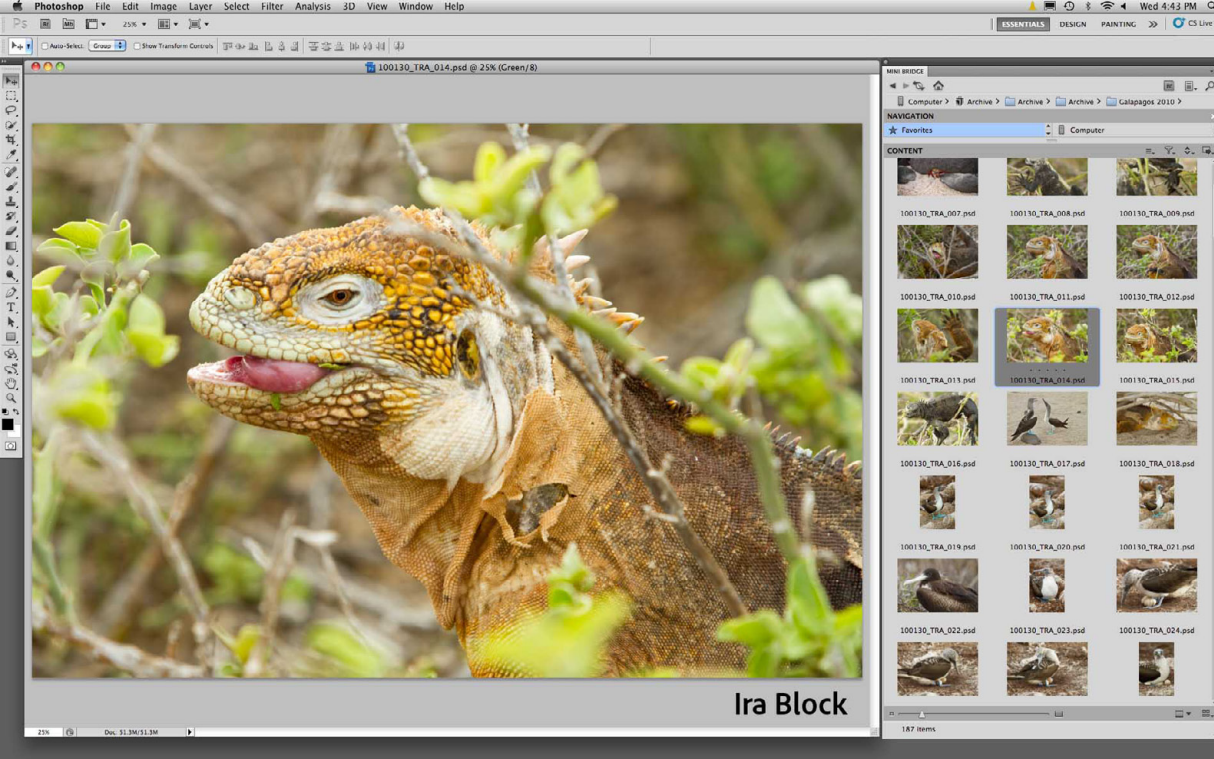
Photoshop File Edit Image Layer Select Filter Analysis 3D View Window Help

Wed 4:43 PM

ESSENTIALS DESIGN PAINTING » CS Live

25%

Auto-Select: Group Show Transform Controls

100130_TRA_014.psd @ 25% (Green/8)

Ira Block

25% Doc: 51.3M/51.3M

MINI BRIDGE

Computer > Archive > Archive > Archive > Galapagos 2010 >

NAVIGATION

Favorites

Computer

CONTENT

100130_TRA_007.psd 100130_TRA_008.psd 100130_TRA_009.psd

100130_TRA_010.psd 100130_TRA_011.psd 100130_TRA_012.psd

100130_TRA_013.psd 100130_TRA_014.psd 100130_TRA_015.psd

100130_TRA_016.psd 100130_TRA_017.psd 100130_TRA_018.psd

100130_TRA_019.psd 100130_TRA_020.psd 100130_TRA_021.psd

100130_TRA_022.psd 100130_TRA_023.psd 100130_TRA_024.psd

187 items